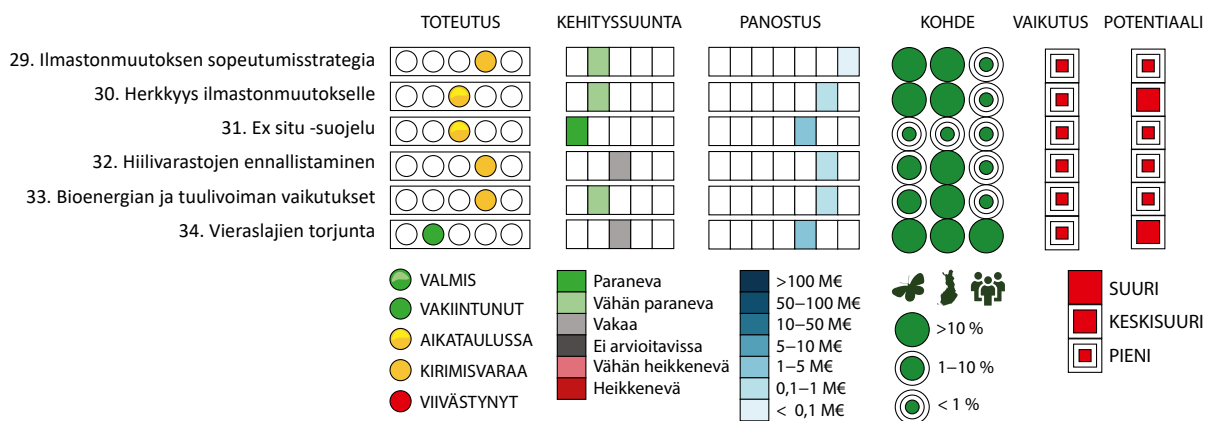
TOTEUTUS KEHITYSSUUNTA PANOSTUS KOHDE VAIKUTUS POTENTIAALI

29. Ilmastonmuutoksen sopeutumisstrategia
30. Herkkyys ilmastonmuutokselle
31. Ex situ -suojelu
32. Hiilivarastojen ennallistaminen
33. Bioenergian ja tuulivoiman vaikutukset
34. Vieraslajien torjunta

VALMIS
VAKIINTUNUT
AIKATAULUSSA
KIRIMISVARAA
VIIVÄSTYNYT

Paraneva
Vähän paraneva
Vakaa
Ei arvioitavissa
Vähän heikkenevä
Heikkenevä

>100 M€
50–100 M€
10–50 M€
5–10 M€
1–5 M€
0,1–1 M€
< 0,1 M€

>10 %
1–10 %
< 1 %

SUURI
KESKISUURI
PIENI